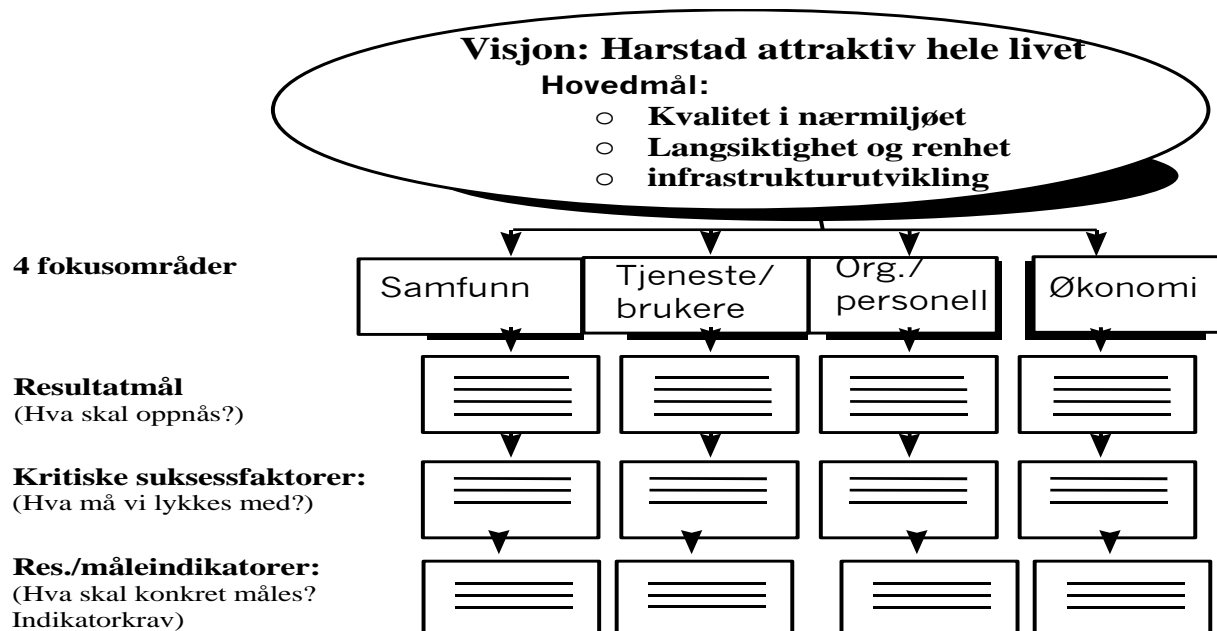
Visjon: Harstad attraktiv hele livet

Hovedmål:

- Kvalitet i nærmiljøet
- Langsiktighet og renhet
- infrastrukturutvikling

4 fokusområder

Samfunn

Tjeneste/ brukere

Org./ personell

Økonomi

Resultatmål
(Hva skal oppnås?)

Kritiske suksessfaktorer:
(Hva må vi lykkes med?)

Res./måleindikatorer:
(Hva skal konkret måles? Indikatorkrav)